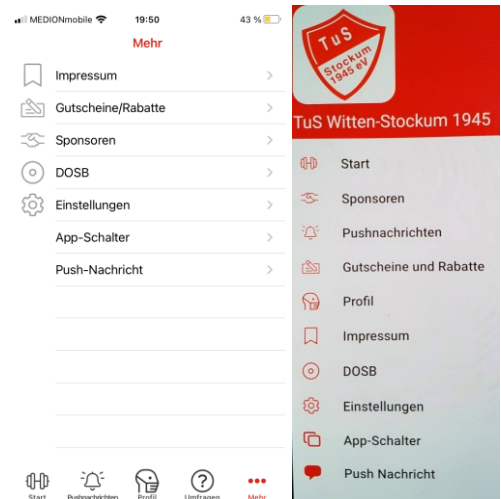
MEDIONmobile 19:50 43 %

Mehr

Impressum

Gutscheine/Rabatte

Sponsoren

DOSB

Einstellungen

App-Schalter

Push-Nachricht

Start Pushnachrichten Profil Umfragen Mehr

TuS Stockum 1945 eV

TuS Witten-Stockum 1945

Start

Sponsoren

Pushnachrichten

Gutscheine und Rabatte

Profil

Impressum

DOSB

Einstellungen

App-Schalter

Push Nachricht